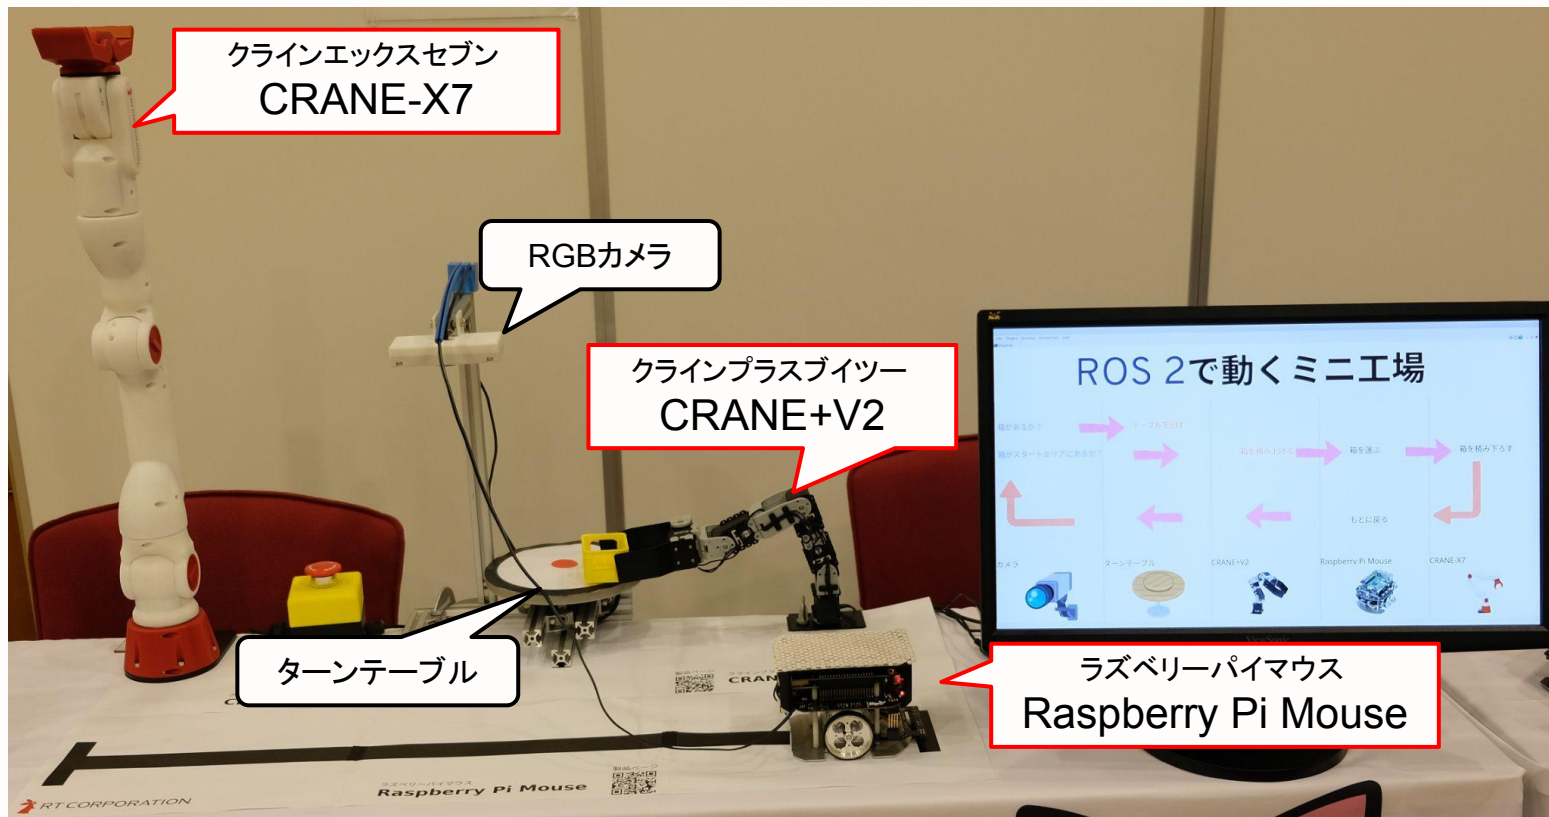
クラインエックスセブン
CRANE-X7

RGBカメラ

クラインプラスブイツー
CRANE+V2

ROS 2で動くミニ工場

箱があるか?

テーブルを回す

箱がスタートエリアにあるか?

箱を持ち上げる

箱を運ぶ

箱を積み下ろす

もとに戻る

カメラ

ターンテーブル

CRANE+V2

Raspberry Pi Mouse

CRANE-X7

ターンテーブル

ラズベリーパイマウス
Raspberry Pi Mouse

CRAN

ラズベリーパイマウス
Raspberry Pi Mouse

RT CORPORATION